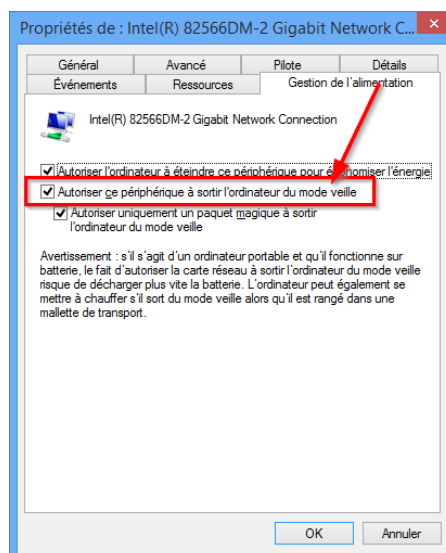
Propriétés de : Intel(R) 82566DM-2 Gigabit Network C...

Général
Avancé
Pilote
Détails
Événements
Ressources
Gestion de l'alimentation

Intel(R) 82566DM-2 Gigabit Network Connection

Autoriser l'ordinateur à éteindre ce périphérique pour é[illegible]nomiser l'énergie

Autoriser ce périphérique à sortir l'ordinateur du mode veille

Autoriser uniquement un paquet magique à sortir l'ordinateur du mode veille

Avertissement : s'il s'agit d'un ordinateur portable et qu'il fonctionne sur batterie, le fait d'autoriser la carte réseau à sortir l'ordinateur du mode veille risque de décharger plus vite la batterie. L'ordinateur peut également se mettre à chauffer s'il sort du mode veille alors qu'il est rangé dans une mallette de transport.

OK
Annuler